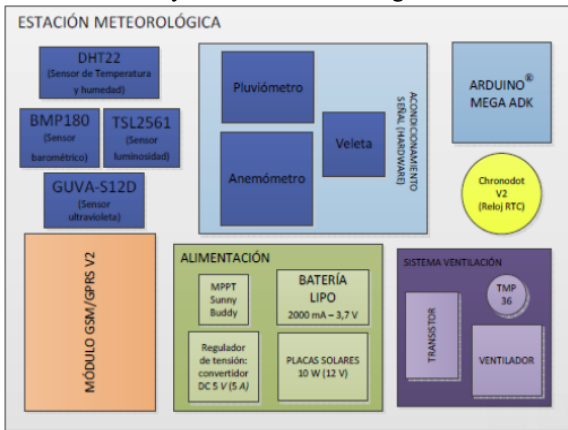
ESTACIÓN METEOROLÓGICA

DHT22
(Sensor de Temperatura y humedad)

BMP180
(Sensor barométrico)

TSL2561
(Sensor luminosidad)

GUVA-S12D
(Sensor ultravioleta)

Pluviómetro

Anemómetro

Veleta

ACONDICIONAMIENTO SEÑAL (HARDWARE)

ARDUINO® MEGA ADK

Chronodot V2
(Reloj RTC)

MÓDULO GSM/GPRS V2

ALIMENTACIÓN

MPPT Sunny Buddy

BATERÍA LIPO
2000 mA – 3,7 V

Regulador de tensión: convertidor DC 5 V (5 A)

PLACAS SOLARES
10 W (12 V)

SISTEMA VENTILACIÓN

TRANSISTOR

TMP 36

VENTILADOR